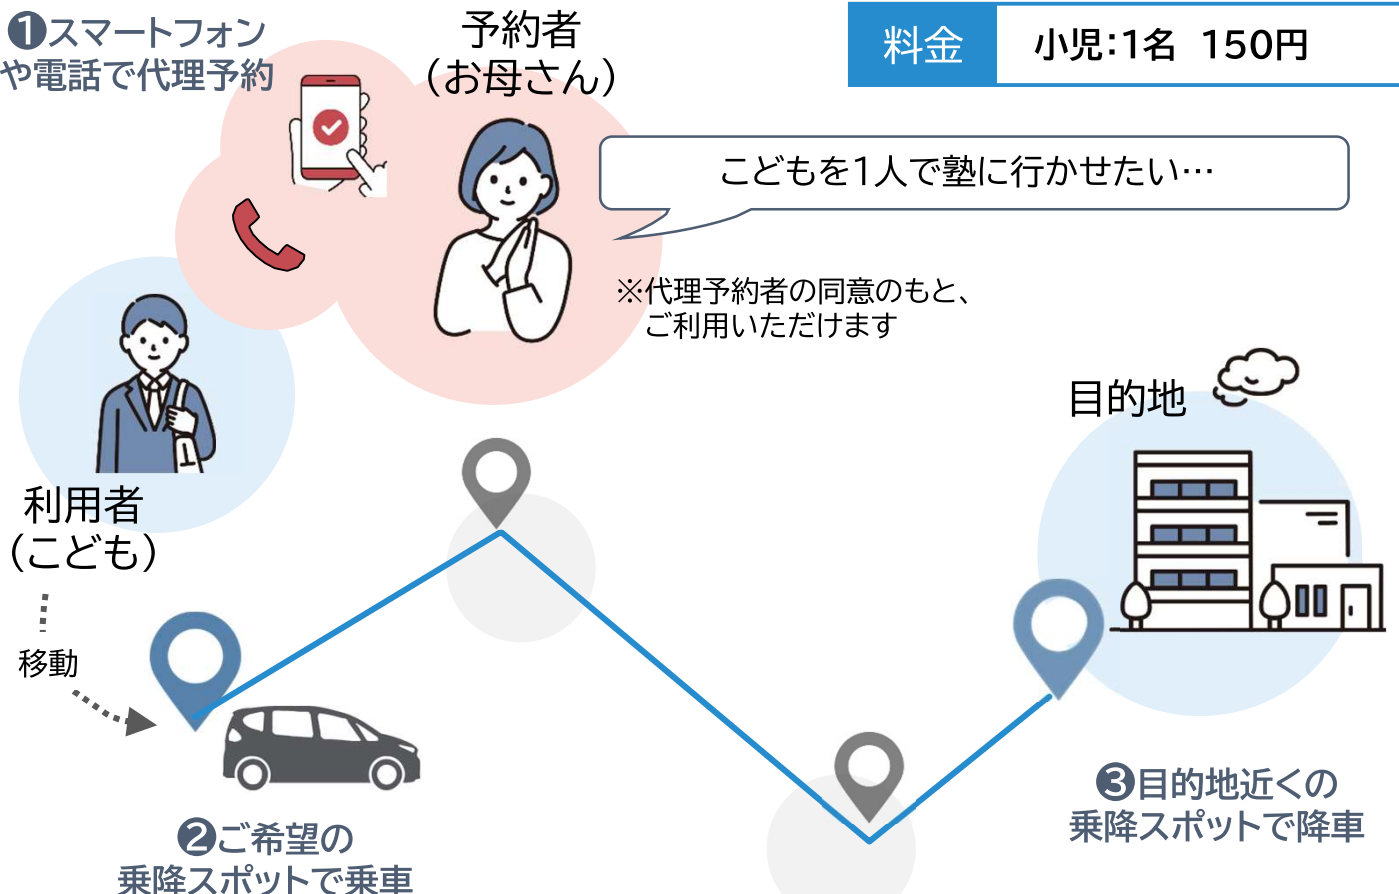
❶スマートフォンや電話で代理予約

予約者
（お母さん）

料金 | 小児:1名 150円

こどもを1人で塾に行かせたい…

※代理予約者の同意のもと、ご利用いただけます

利用者
（こども）

移動

目的地

❷ご希望の乗降スポットで乗車

❸目的地近くの乗降スポットで降車